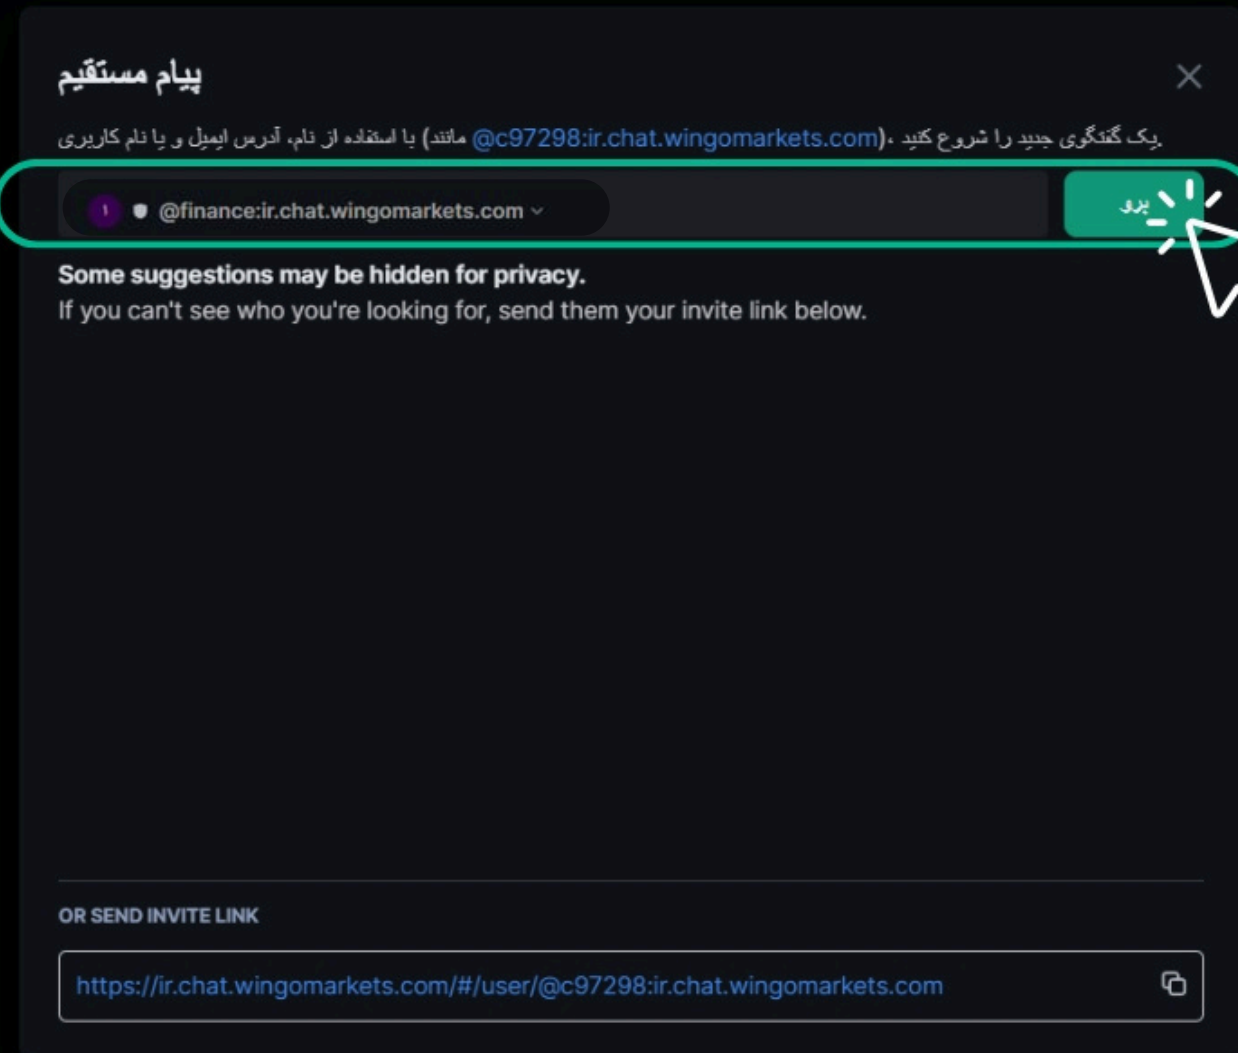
پیام مستقیم

یک گفتگوی جدید را شروع کنید، با استفاده از نام، آدرس ایمیل و یا نام کاربری (مانند @c97298:ir.chat.wingomarkets.com).

ا @finance:ir.chat.wingomarkets.com

برو

Some suggestions may be hidden for privacy.
If you can't see who you're looking for, send them your invite link below.

OR SEND INVITE LINK

https://ir.chat.wingomarkets.com/#/user/@c97298:ir.chat.wingomarkets.com